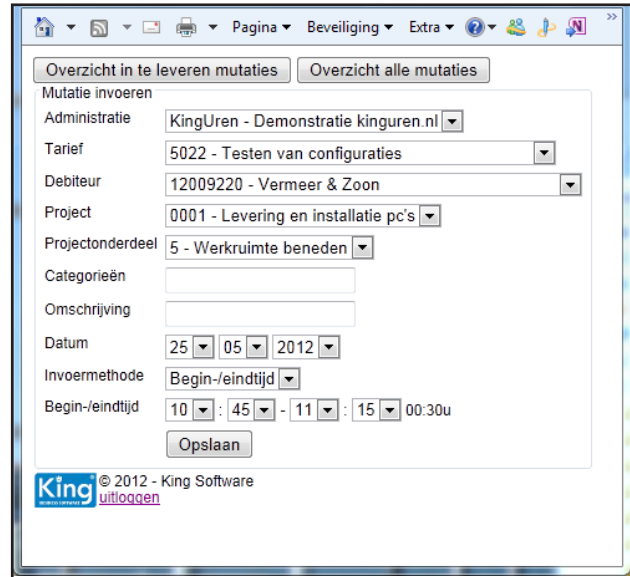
Pagina ▾ Beveiliging ▾ Extra ▾

Overzicht in te leveren mutaties | Overzicht alle mutaties

Mutatie invoeren

Administratie: KingUren - Demonstratie kinguren.nl

Tarief: 5022 - Testen van configuraties

Debiteur: 12009220 - Vermeer & Zoon

Project: 0001 - Levering en installatie pc's

Projectonderdeel: 5 - Werkruimte beneden

Categorieën

Omschrijving

Datum: 25 05 2012

Invoermethode: Begin-/eindtijd

Begin-/eindtijd: 10 : 45 - 11 : 15 00:30u

Opslaan

King © 2012 - King Software
uitloggen